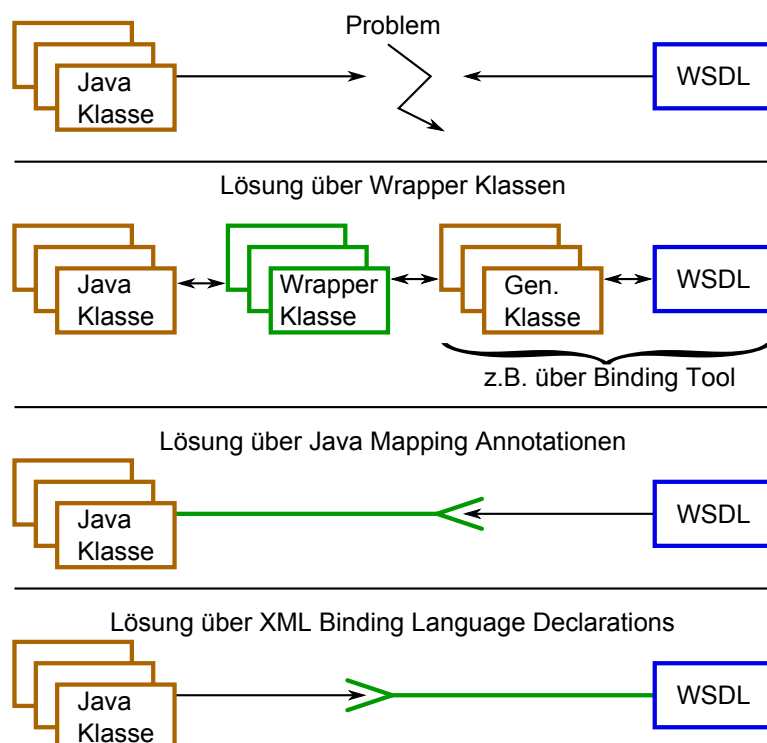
Java Klasse

Problem

WSDL

Lösung über Wrapper Klassen

Java Klasse

Wrapper Klasse

Gen. Klasse

WSDL

z.B. über Binding Tool

Lösung über Java Mapping Annotationen

Java Klasse

WSDL

Lösung über XML Binding Language Declarations

Java Klasse

WSDL